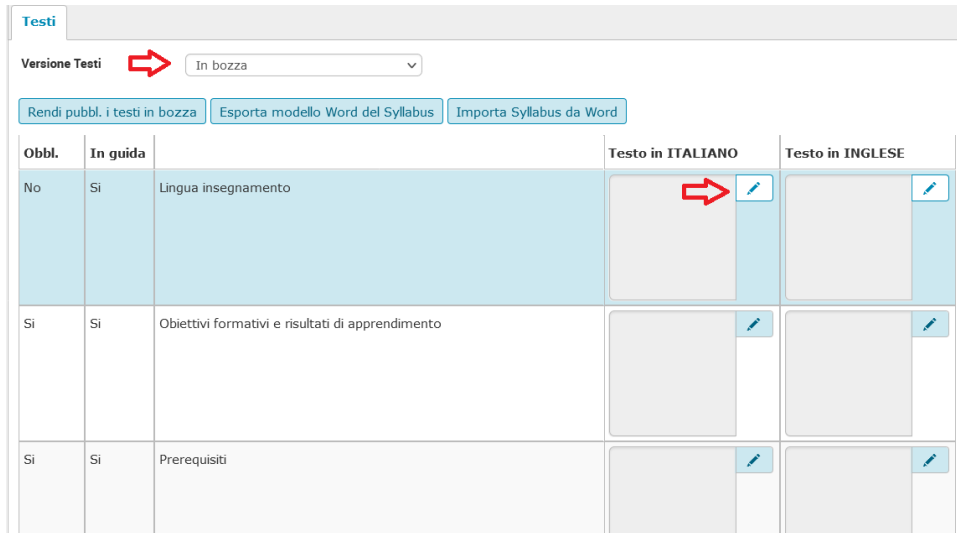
Testi

Versione Testi In bozza

Rendi pubbl. i testi in bozza | Esporta modello Word del Syllabus | Importa Syllabus da Word

| Obbl. | In guida | | Testo in ITALIANO | Testo in INGLESE |
|---|---|---|---|---|
| No | Si | Lingua insegnamento | | |
| Si | Si | Obiettivi formativi e risultati di apprendimento | | |
| Si | Si | Prerequisiti | | |